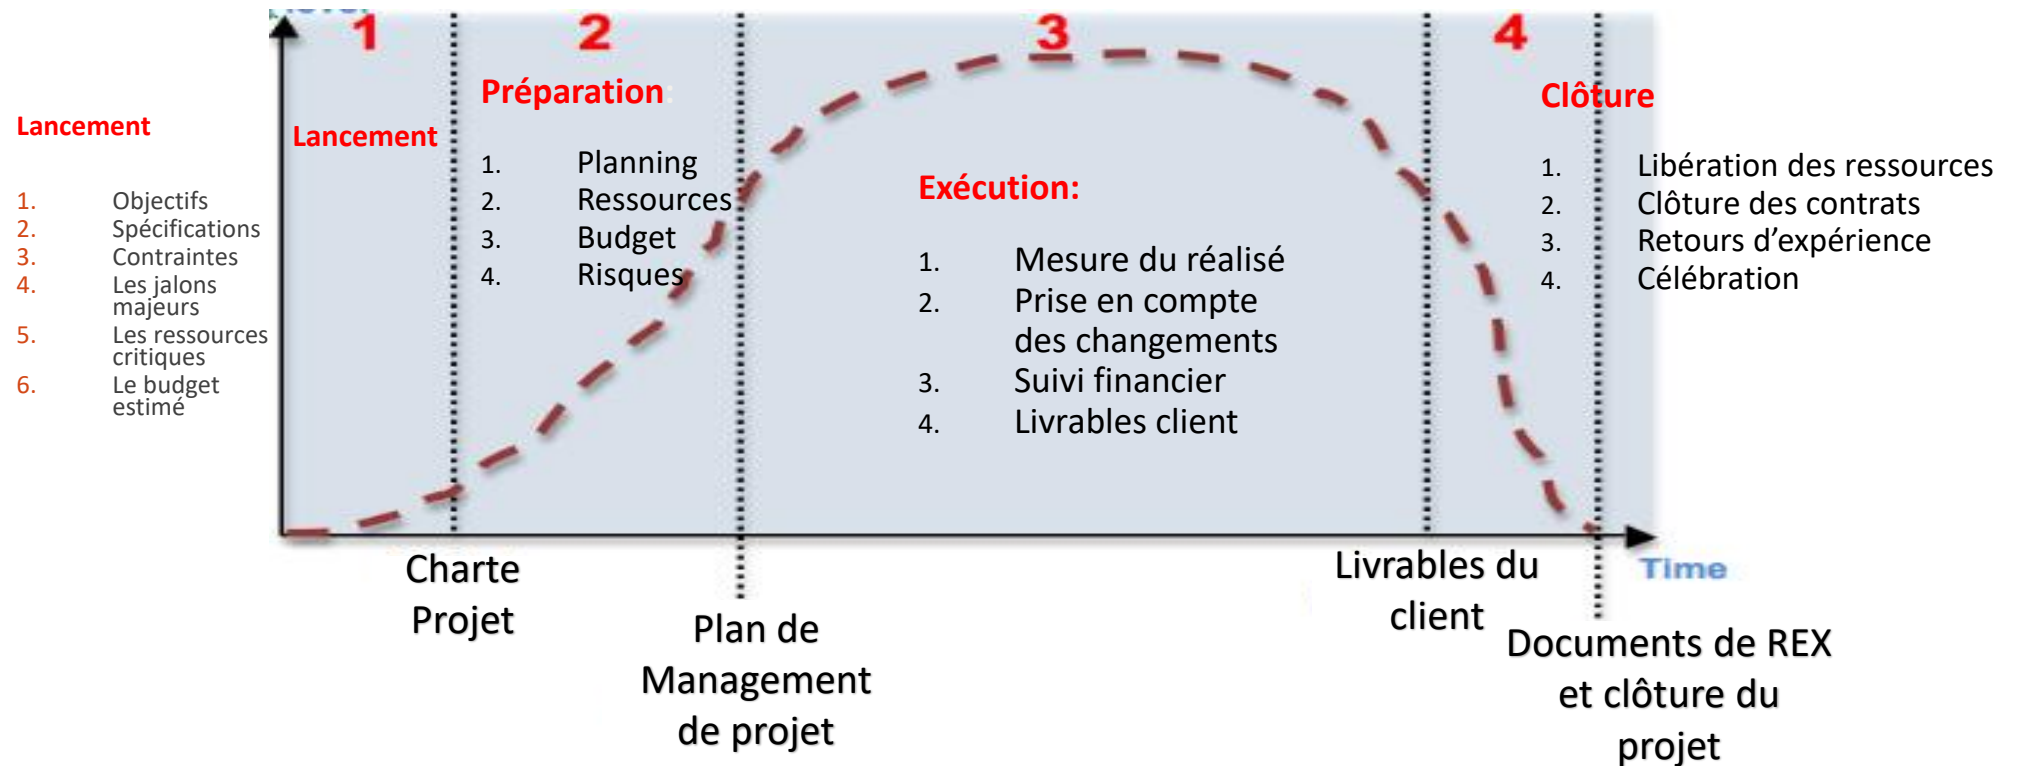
Lancement

1. Objectifs
2. Spécifications
3. Contraintes
4. Les jalons majeurs
5. Les ressources critiques
6. Le budget estimé

1

Lancement

2

Préparation

1. Planning
2. Ressources
3. Budget
4. Risques

3

Exécution:

1. Mesure du réalisé
2. Prise en compte des changements
3. Suivi financier
4. Livrables client

4

Clôture

1. Libération des ressources
2. Clôture des contrats
3. Retours d'expérience
4. Célébration

Time

Charte Projet

Plan de Management de projet

Livrables du client

Documents de REX et clôture du projet